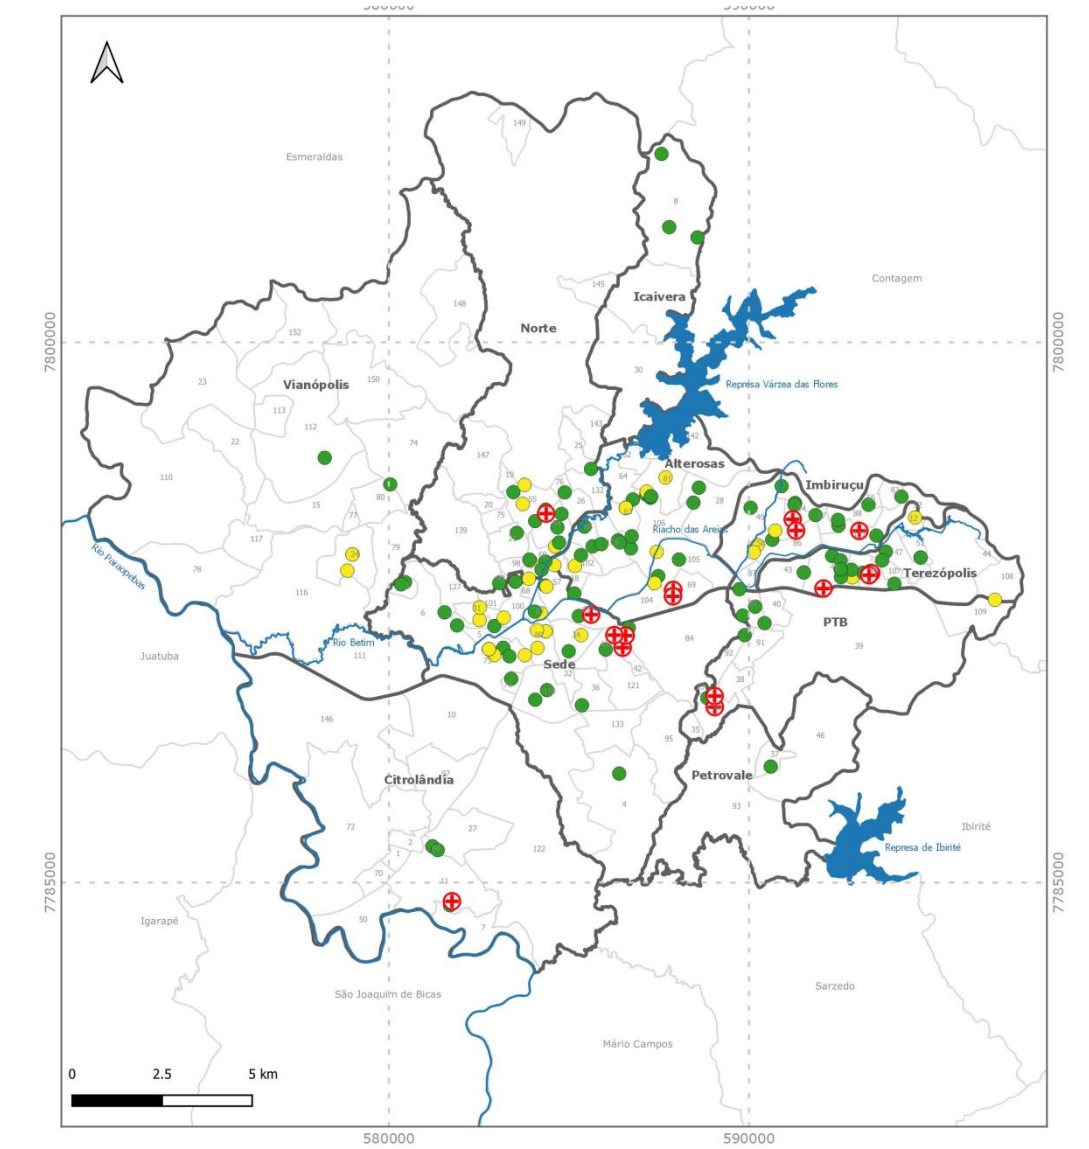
580000
590000

Esmeraldas

149

8

Icaivera

145

Contagem

148

Norte

152

7800000

7800000

23

Vianópolis

150

30

Represa Várzea das Flores

113

112

143

22

74

25

142

110

147

Alterosas

80

19

76

132

Imbiruçu

15

20

75

26

64

28

117

77

139

106

Riacho das Areias

79

98

105

44

78

24

127

69

87

43

Terezópolis

108

116

6

101

100

104

40

PTB

109

Rio Paraopebas

Rio Betim

111

84

91

39

Juatuba

5

73

Sede

42

92

32

36

121

38

146

10

133

46

35

95

37

Citrolândia

Petrovale

4

93

72

27

Ibirité

2

122

Represa de Ibirité

1

7785000

7785000

70

41

Igarapé

50

7

São Joaquim de Bicas

Sarzedo

Mário Campos

0

2.5

5 km

580000

590000